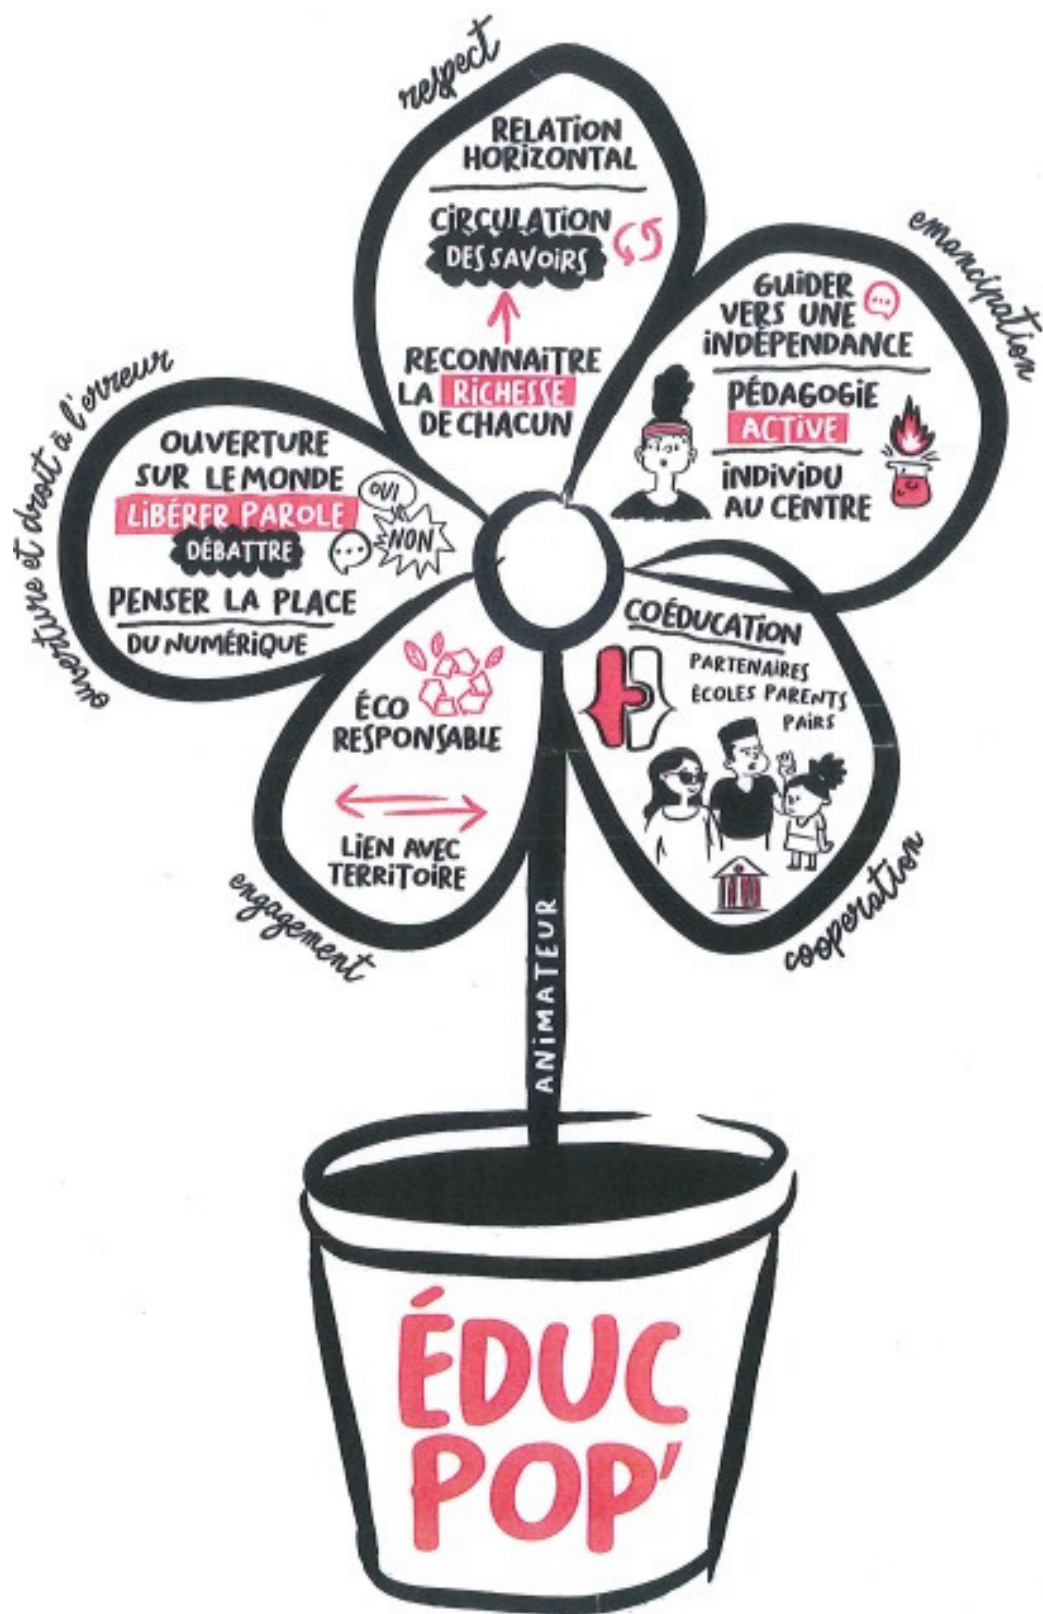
respect

RELATION HORIZONTAL

CIRCULATION DES SAVOIRS

RECONNAITRE LA RICHESSE DE CHACUN

emancipation

GUIDER VERS UNE INDÉPENDANCE

PÉDAGOGIE ACTIVE

INDIVIDU AU CENTRE

ouverture et droit à l'erreur

OUVERTURE SUR LE MONDE

LIBÉRER PAROLE

DÉBATTRE

OUI

NON

PENSER LA PLACE DU NUMÉRIQUE

ÉCO RESPONSABLE

LIEN AVEC TERRITOIRE

engagement

COÉDUCATION

PARTENAIRES ÉCOLES PARENTS PAIRS

cooperation

ANIMATEUR

ÉDUC POP'